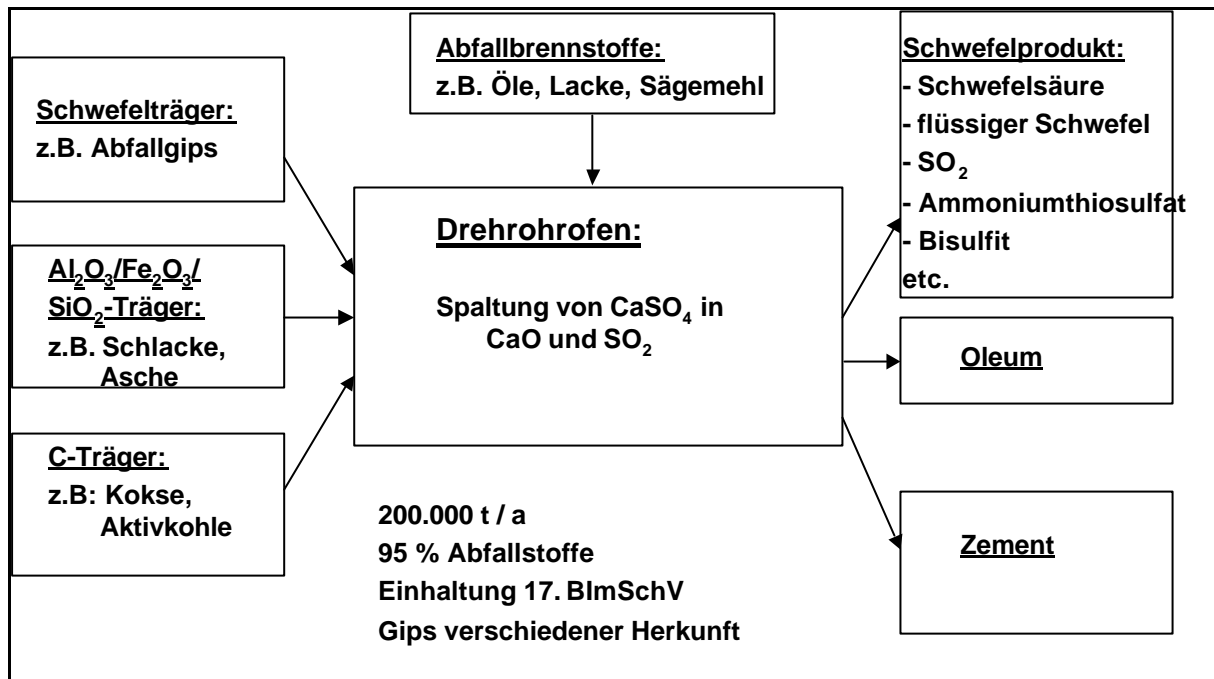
Abfallbrennstoffe:
z.B. Öle, Lacke, Sägemehl

Schwefelträger:
z.B. Abfallgips

$Al_2O_3/Fe_2O_3/$
$SiO_2$-Träger:
z.B. Schlacke, Asche

C-Träger:
z.B: Kokse, Aktivkohle

Drehrohrofen:

Spaltung von $CaSO_4$ in CaO und $SO_2$

200.000 t / a
95 % Abfallstoffe
Einhaltung 17. BImSchV
Gips verschiedener Herkunft

Schwefelprodukt:
- Schwefelsäure
- flüssiger Schwefel
- $SO_2$
- Ammoniumthiosulfat
- Bisulfit
etc.

Oleum

Zement